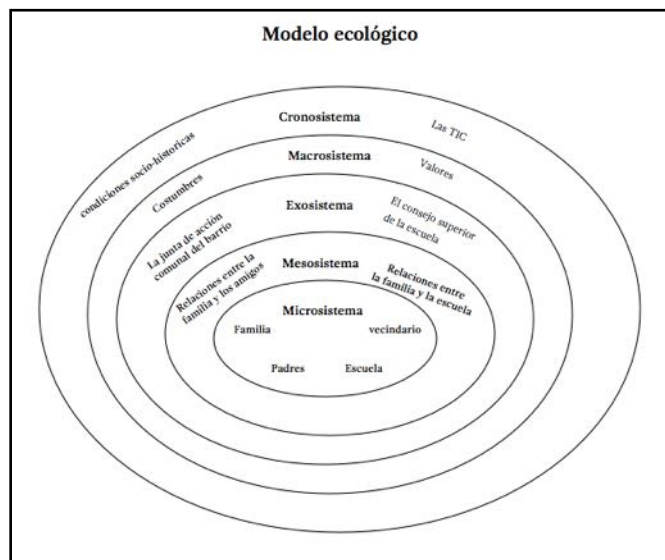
Modelo ecológico

Cronosistema

condiciones socio-historicas

Las TIC

Macrosistema

Costumbres

Valores

Exosistema

La junta de acción comunal del barrio

El consejo superior de la escuela

Mesosistema

Relaciones entre la familia y los amigos

Relaciones entre la familia y la escuela

Microsistema

Familia

vecindario

Padres

Escuela